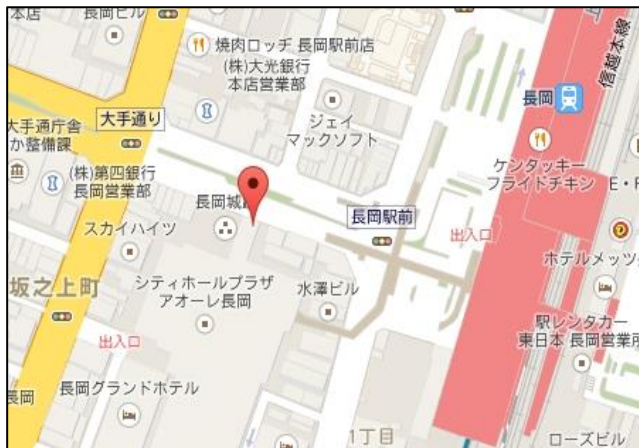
本店
長岡ビル
焼肉ロッヂ 長岡駅前店
(株)大光銀行
本店営業部
大手通り
大手通庁舎
か整備課
(株)第四銀行
長岡営業部
ジェイ
マックソフト
長岡
信越本線
ケンタッキー
フライドチキン
E・F
長岡城
長岡駅前
スカイハイツ
出入口
ホテルメッツ
坂之上町
シティホールプラザ
アオーレ長岡
水澤ビル
駅レンタカー
東日本 長岡営業所
出入口
長岡
長岡グランドホテル
1丁目
ローズビル